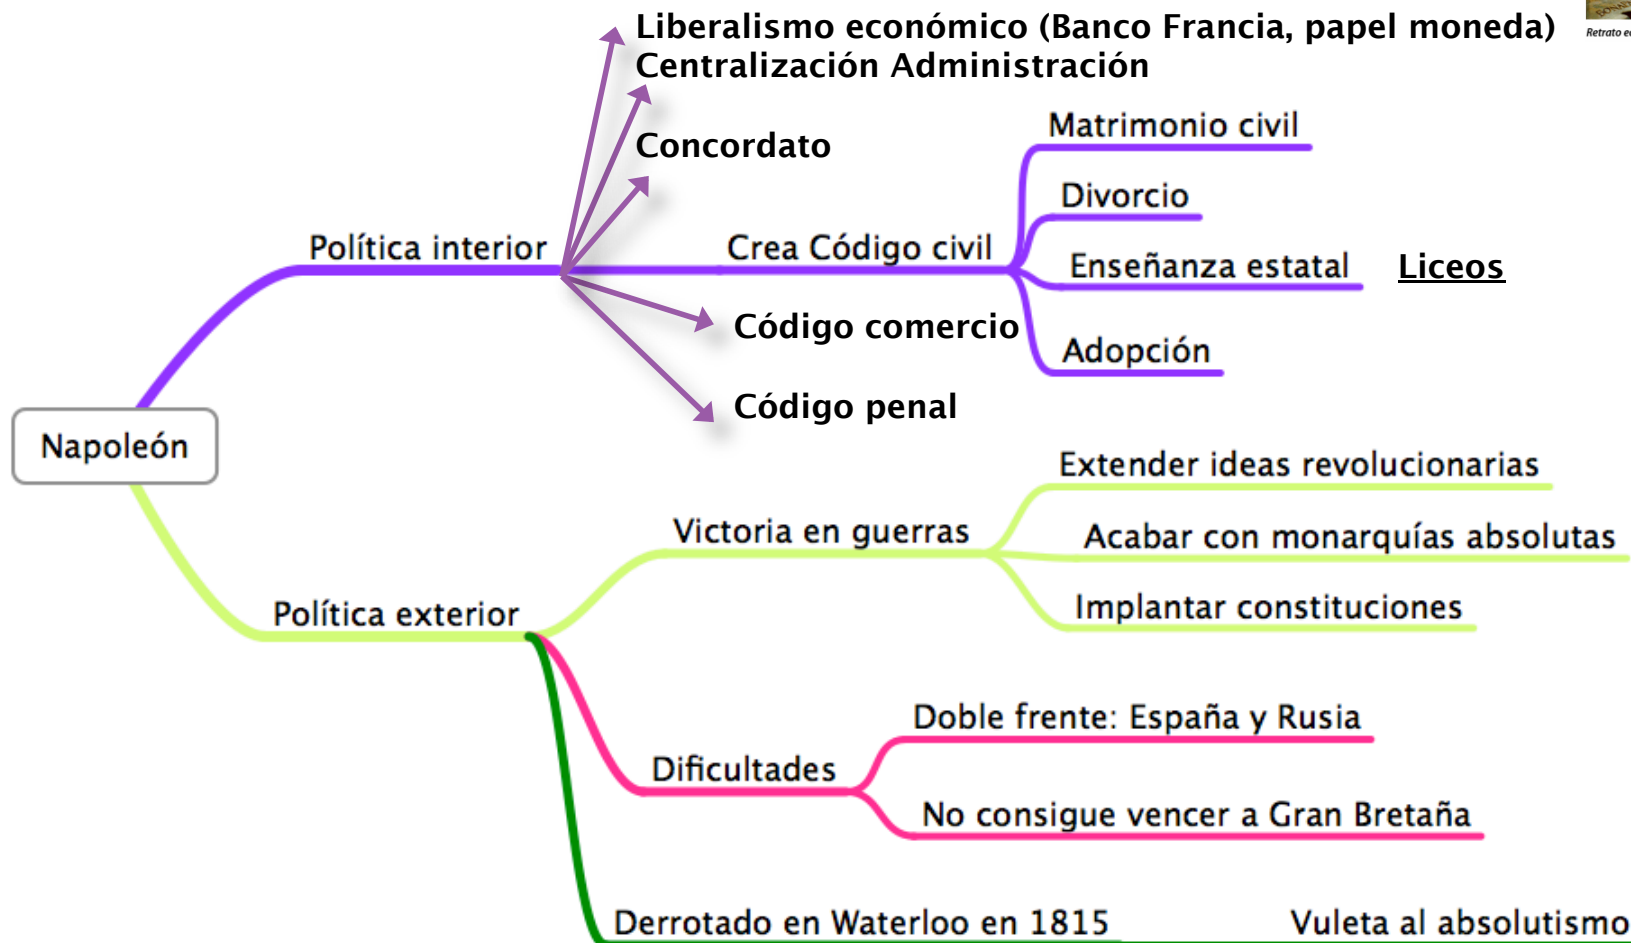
Liberalismo económico (Banco Francia, papel moneda)
Centralización Administración

Retrato e

Concordato

Matrimonio civil

Divorcio

Política interior

Crea Código civil

Enseñanza estatal

Liceos

Código comercio

Adopción

Código penal

Napoleón

Extender ideas revolucionarias

Victoria en guerras

Acabar con monarquías absolutas

Política exterior

Implantar constituciones

Doble frente: España y Rusia

Dificultades

No consigue vencer a Gran Bretaña

Derrotado en Waterloo en 1815

Vuleta al absolutismo